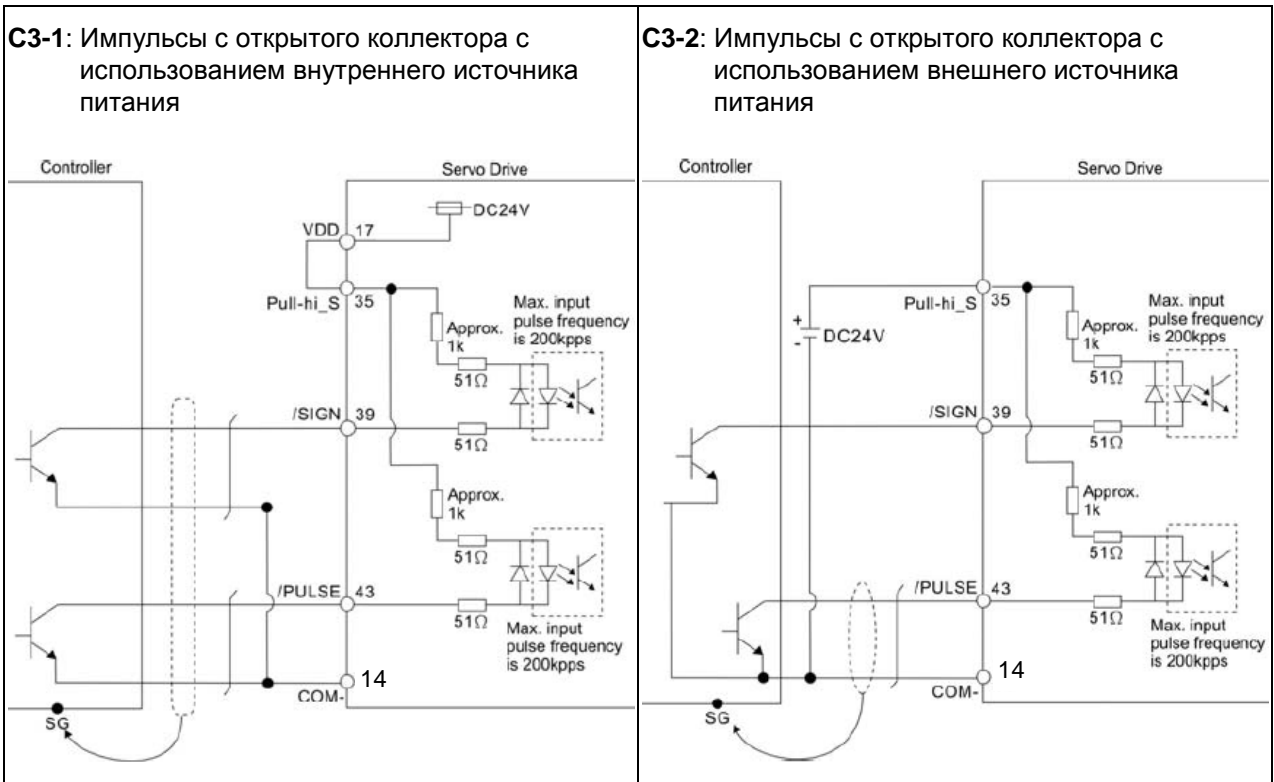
| **C3-1**: Импульсы с открытого коллектора с использованием внутреннего источника питания | **C3-2**: Импульсы с открытого коллектора с использованием внешнего источника питания |
|---|---|
| Controller<br>Servo Drive<br>DC24V<br>VDD 17<br>Pull-hi_S 35<br>Approx. 1k<br>Max. input pulse frequency is 200kpps<br>$51\Omega$<br>/SIGN 39<br>$51\Omega$<br>Approx. 1k<br>$51\Omega$<br>/PULSE 43<br>$51\Omega$<br>Max. input pulse frequency is 200kpps<br>14<br>COM-<br>SG | Controller<br>Servo Drive<br>Pull-hi_S 35<br>+<br>-<br>DC24V<br>Approx. 1k<br>Max. input pulse frequency is 200kpps<br>$51\Omega$<br>/SIGN 39<br>$51\Omega$<br>Approx. 1k<br>$51\Omega$<br>/PULSE 43<br>$51\Omega$<br>Max. input pulse frequency is 200kpps<br>14<br>COM-<br>SG |